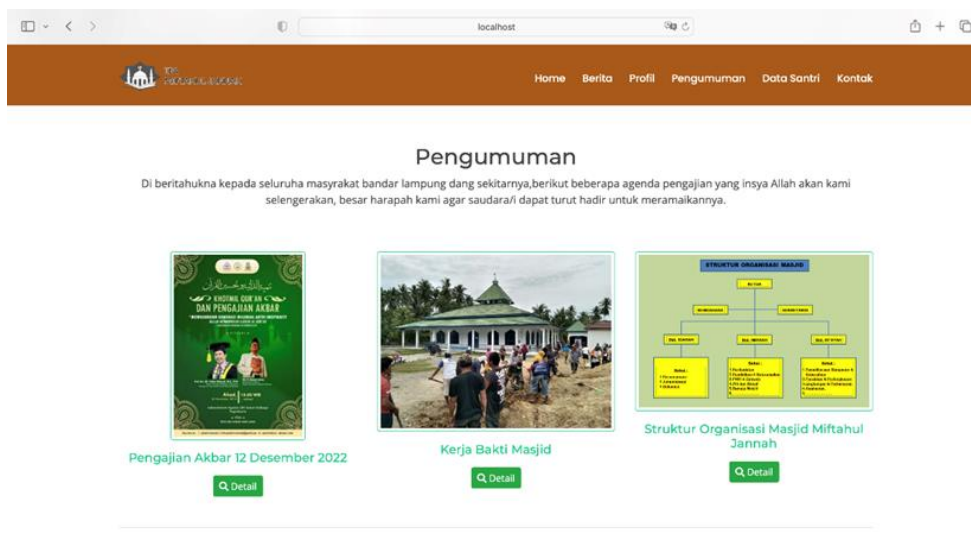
localhost

Home Berita Profil Pengumuman Data Santri Kontak

Pengumuman

Di beritahukna kepada seluruha masyrakat bandar lampung dang sekitarnya,berikut beberapa agenda pengajian yang insya Allah akan kami selengerakan, besar harapah kami agar saudara/i dapat turut hadir untuk meramaikannya.

KHOTMIL QUR'AN DAN PENGAJIAN AKBAR

STRUKTUR ORGANISASI MASJID

Pengajian Akbar 12 Desember 2022

Detail

Kerja Bakti Masjid

Detail

Struktur Organisasi Masjid Miftahul Jannah

Detail